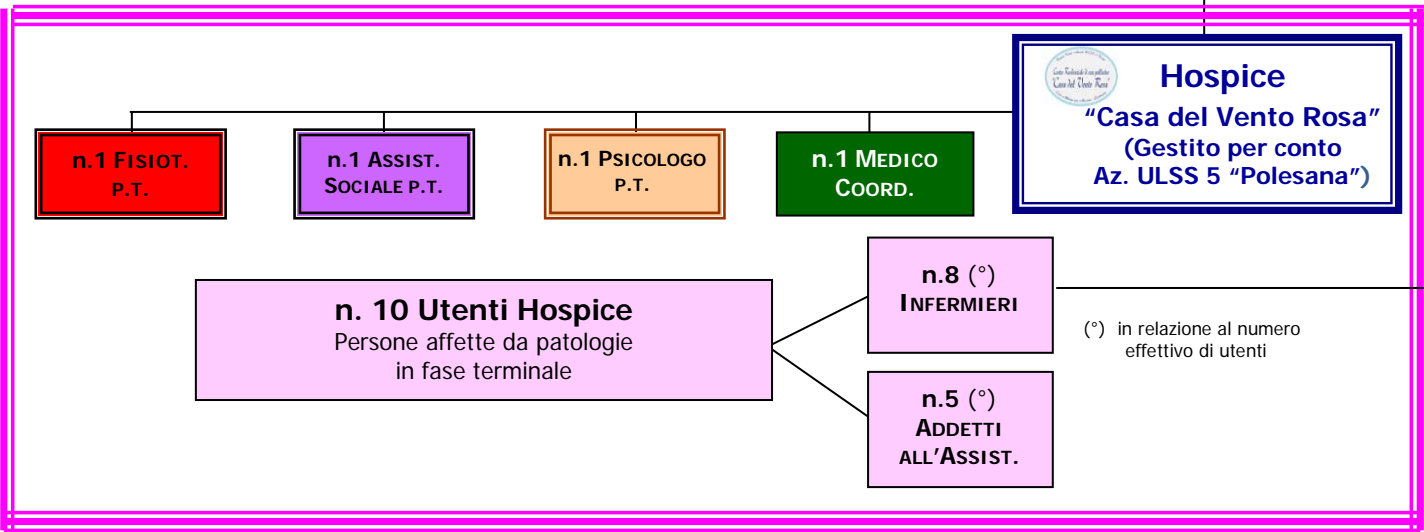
Casa del Vento Rosa

Hospice
"Casa del Vento Rosa"
(Gestito per conto Az. ULSS 5 "Polesana")

n.1 FISIOT. P.T.

n.1 ASSIST. SOCIALE P.T.

n.1 PSICOLOGO P.T.

n.1 MEDICO COORD.

n. 10 Utenti Hospice
Persone affette da patologie in fase terminale

n.8 (°) INFERMIERI

n.5 (°) ADDETTI ALL'ASSIST.

(°) in relazione al numero effettivo di utenti